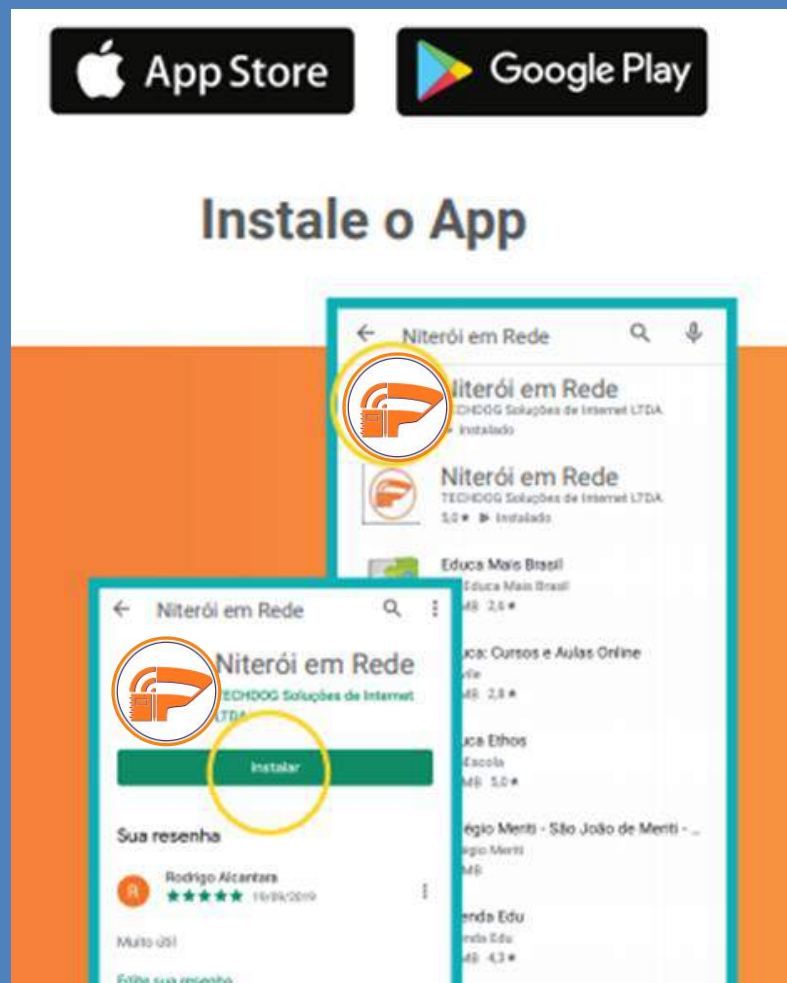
App Store

Google Play

Instale o App

Niterói em Rede

Niterói em Rede
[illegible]ECHDOG Soluções de Internet LTDA
Instalado

Niterói em Rede
TECHDOG Soluções de Internet LTDA
5,0 ★ Instalado

Educa Mais Brasil
Educa Mais Brasil
MB 2,6 ★

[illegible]uca: Cursos e Aulas Online
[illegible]
MB 2,8 ★

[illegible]uca Ethos
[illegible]Escola
MB 5,0 ★

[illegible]égio Meriti - São João de Meriti - ...
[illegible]égio Meriti
MB

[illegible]enda Edu
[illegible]enda Edu
MB 4,3 ★

Niterói em Rede

Niterói em Rede
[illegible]ECHDOG Soluções de Internet LTDA

Instalar

Sua resenha

Rodrigo Alcantara
★★★★★ 19/09/2019

Muito útil

Edite sua resenha